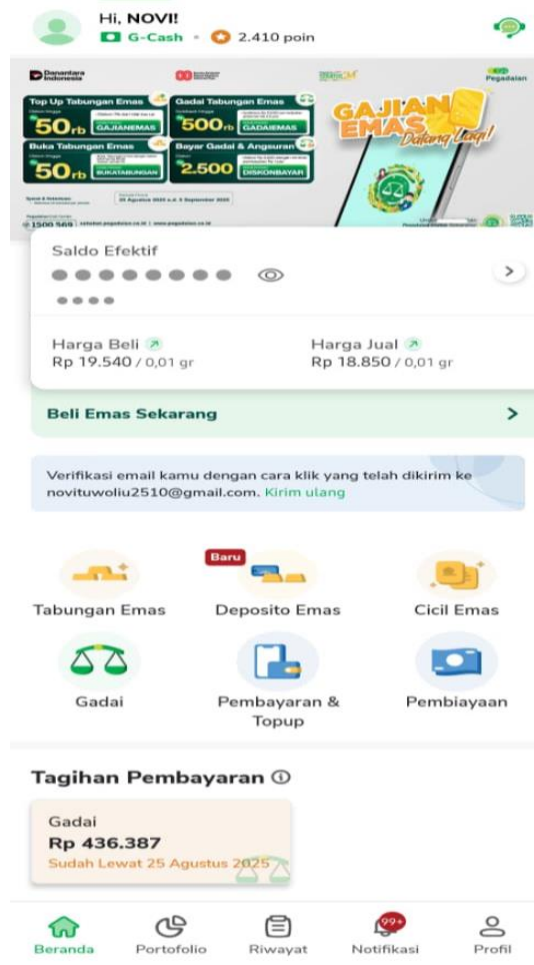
Hi, NOVI!
G-Cash • 2.410 poin

Danantara Indonesia
Pegadaian
Top Up Tabungan Emas
50rb
GAJIANEMAS
Gadai Tabungan Emas
500rb
GADAIEMAS
Buka Tabungan Emas
50rb
BUKATABUNGAN
Bayar Gadai & Angsuran
2.500
DISKONBAYAR
GAJIAN EMAS Datang Lagi!
1500 569

Saldo Efektif
••••••••
••••

Harga Beli
Rp 19.540 / 0,01 gr
Harga Jual
Rp 18.850 / 0,01 gr

Beli Emas Sekarang

Verifikasi email kamu dengan cara klik yang telah dikirim ke novituwoliu2510@gmail.com. Kirim ulang

Tabungan Emas
Baru
Deposito Emas
Cicil Emas
Gadai
Pembayaran & Topup
Pembiayaan

Tagihan Pembayaran ⓘ

Gadai
Rp 436.387
Sudah Lewat 25 Agustus 2025

Beranda
Portofolio
Riwayat
99+
Notifikasi
Profil